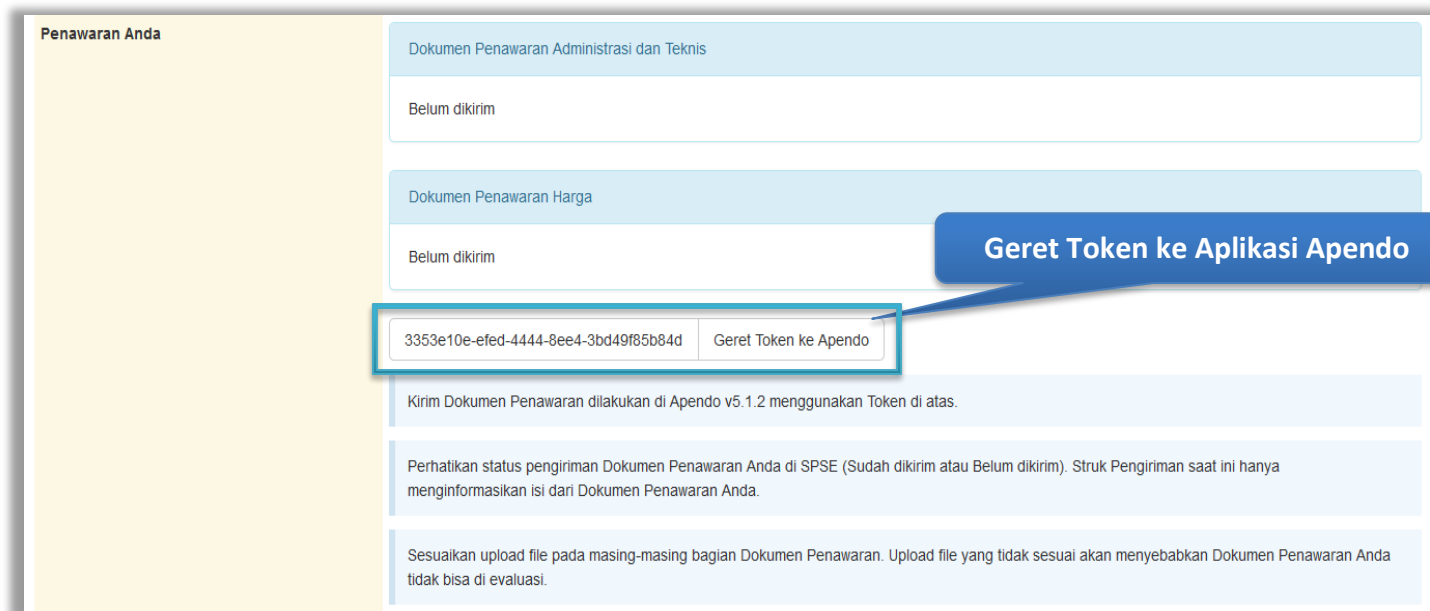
Penawaran Anda

Dokumen Penawaran Administrasi dan Teknis

Belum dikirim

Dokumen Penawaran Harga

Belum dikirim

Geret Token ke Aplikasi Apendo

3353e10e-efed-4444-8ee4-3bd49f85b84d | Geret Token ke Apendo

Kirim Dokumen Penawaran dilakukan di Apendo v5.1.2 menggunakan Token di atas.

Perhatikan status pengiriman Dokumen Penawaran Anda di SPSE (Sudah dikirim atau Belum dikirim). Struk Pengiriman saat ini hanya menginformasikan isi dari Dokumen Penawaran Anda.

Sesuaikan upload file pada masing-masing bagian Dokumen Penawaran. Upload file yang tidak sesuai akan menyebabkan Dokumen Penawaran Anda tidak bisa di evaluasi.